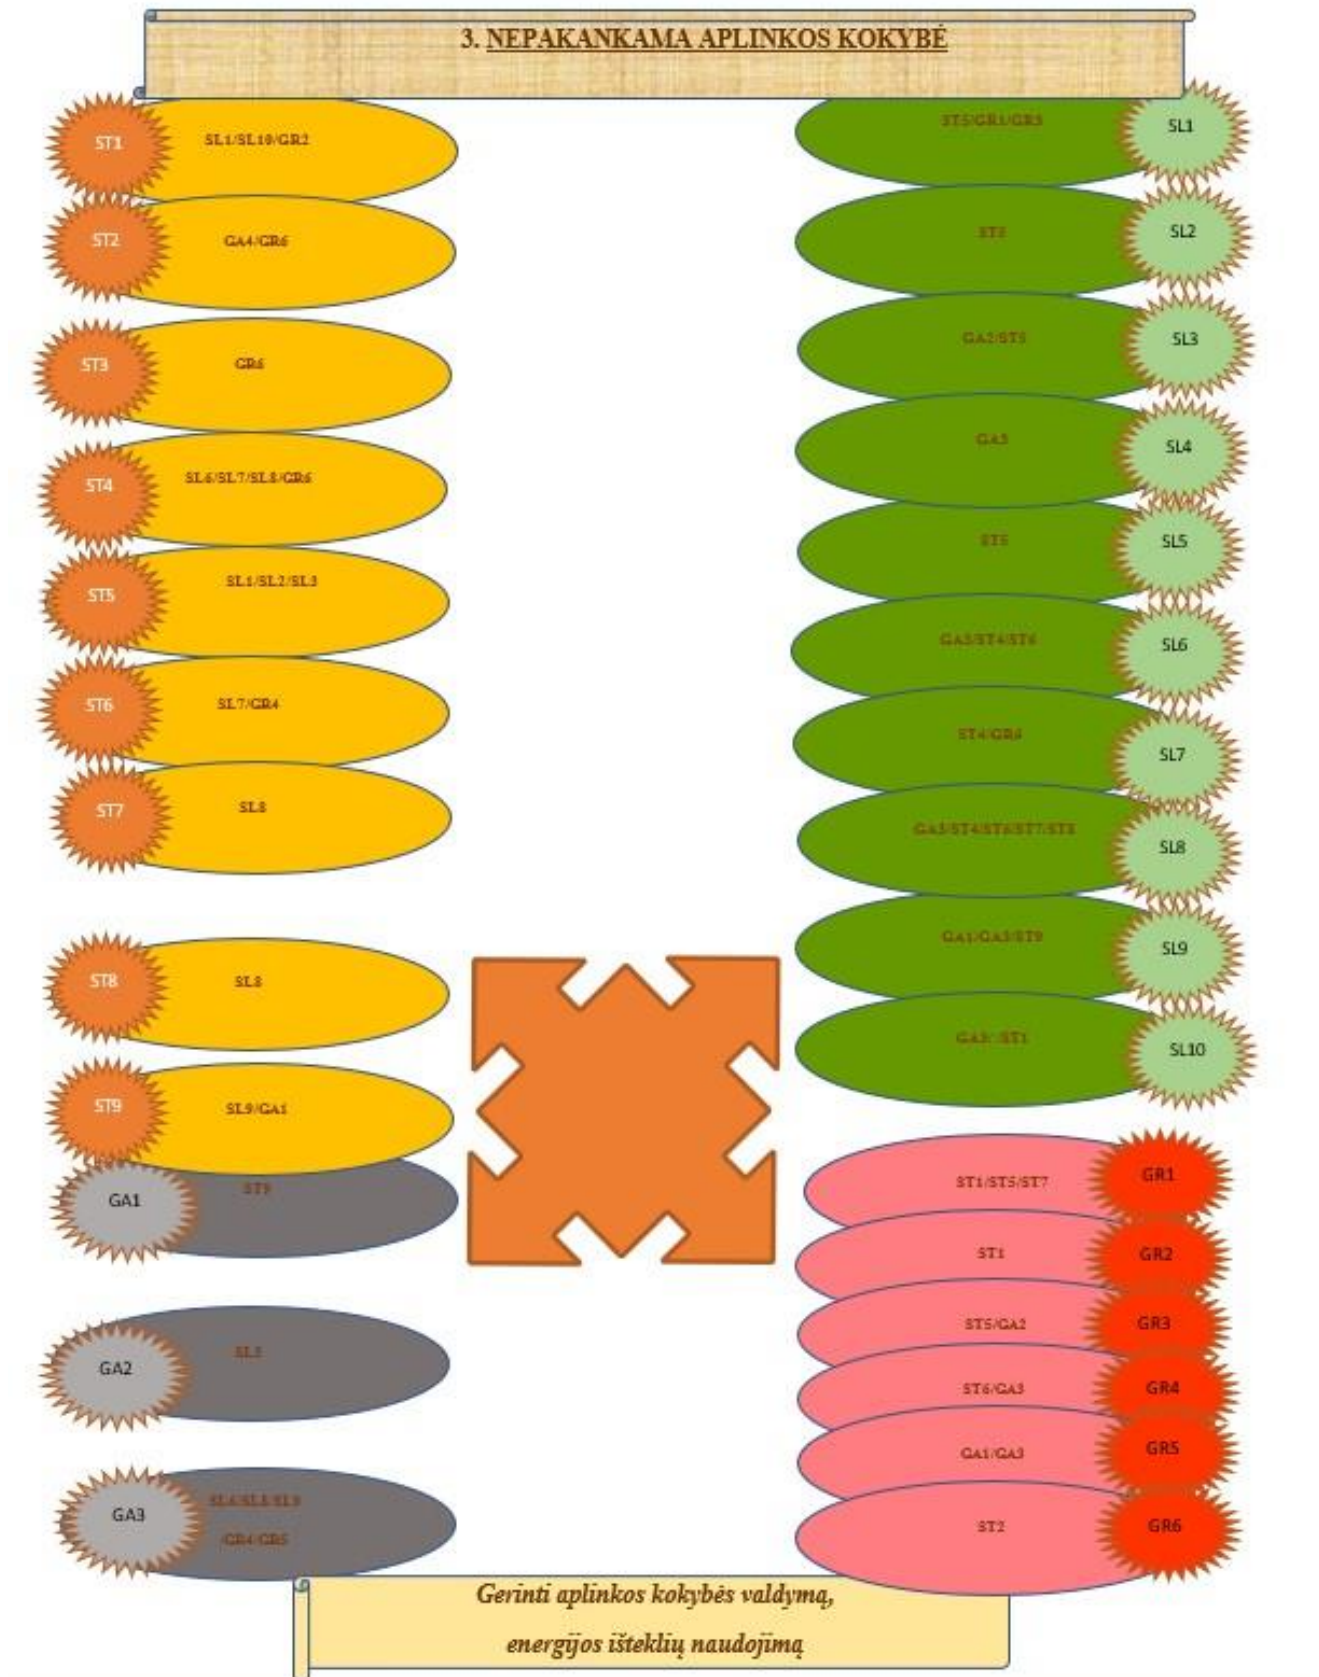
3. NEPAKANKAMA APLINKOS KOKYBĖ

ST1 SL1/SL10/GR2
ST2 GA4/GR6
ST3 GR6
ST4 SL6/SL7/SL8/GR6
ST5 SL1/SL2/SL3
ST6 SL7/GR4
ST7 SL8
ST8 SL8
ST9 SL9/GA1
GA1 ST9
GA2 SL3
GA3 SL6/SL8/SL9 GR4/GR5

ST5/GR1/GR3 SL1
ST5 SL2
GA2/ST5 SL3
GA3 SL4
ST5 SL5
GA3/ST4/ST6 SL6
ST4/GR6 SL7
GA3/ST4/ST6/ST7/ST8 SL8
GA1/GA3/ST9 SL9
GA3/ST1 SL10

ST1/ST5/ST7 GR1
ST1 GR2
ST5/GA2 GR3
ST6/GA3 GR4
GA1/GA3 GR5
ST2 GR6

Gerinti aplinkos kokybės valdymą, energijos išteklių naudojimą